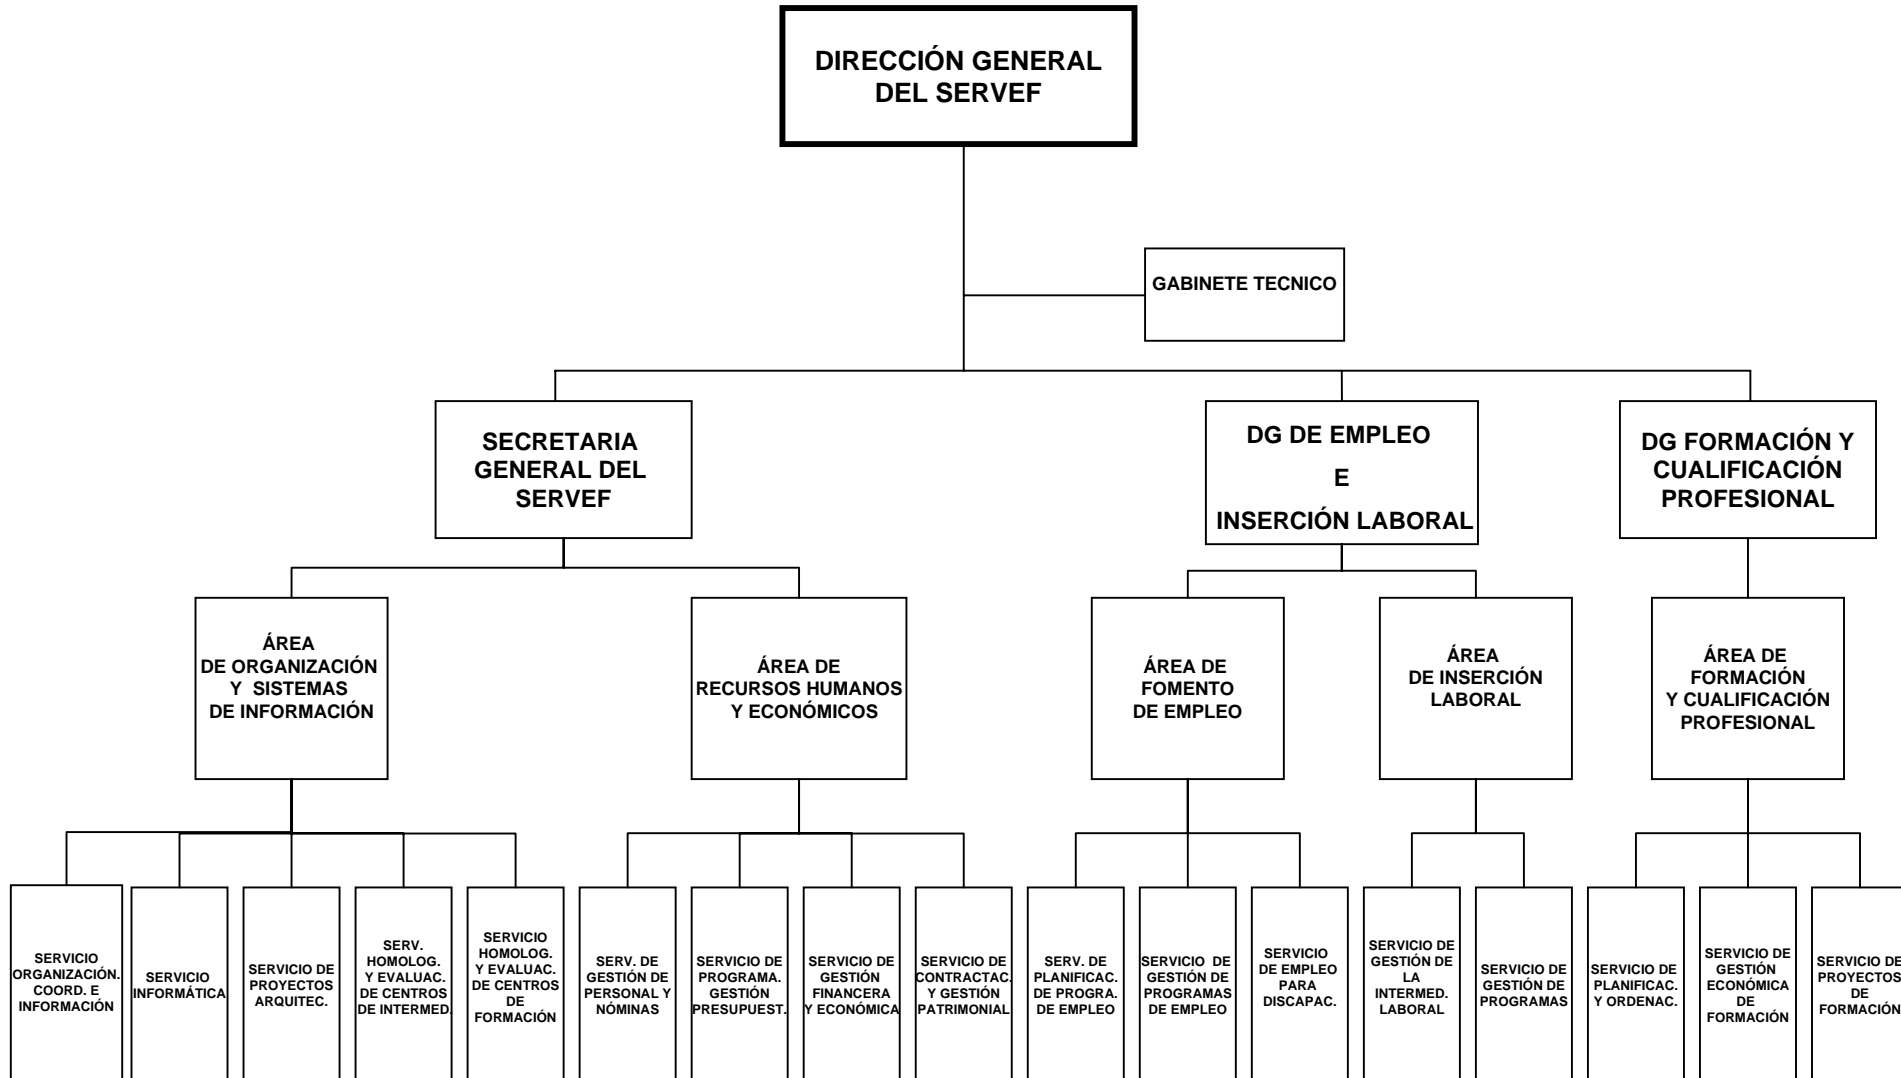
DIRECCIÓN GENERAL DEL SERVEF

GABINETE TECNICO

SECRETARIA GENERAL DEL SERVEF

DG DE EMPLEO E INSERCIÓN LABORAL

DG FORMACIÓN Y CUALIFICACIÓN PROFESIONAL

ÁREA DE ORGANIZACIÓN Y SISTEMAS DE INFORMACIÓN

ÁREA DE RECURSOS HUMANOS Y ECONÓMICOS

ÁREA DE FOMENTO DE EMPLEO

ÁREA DE INSERCIÓN LABORAL

ÁREA DE FORMACIÓN Y CUALIFICACIÓN PROFESIONAL

SERVICIO ORGANIZACIÓN. COORD. E INFORMACIÓN

SERVICIO INFORMÁTICA

SERVICIO DE PROYECTOS ARQUITEC.

SERV. HOMOLOG. Y EVALUAC. DE CENTROS DE INTERMED.

SERVICIO HOMOLOG. Y EVALUAC. DE CENTROS DE FORMACIÓN

SERV. DE GESTIÓN DE PERSONAL Y NÓMINAS

SERVICIO DE PROGRAMA. GESTIÓN PRESUPUEST.

SERVICIO DE GESTIÓN FINANCERA Y ECONÓMICA

SERVICIO DE CONTRACTAC. Y GESTIÓN PATRIMONIAL

SERV. DE PLANIFICAC. DE PROGRA. DE EMPLEO

SERVICIO DE GESTIÓN DE PROGRAMAS DE EMPLEO

SERVICIO DE EMPLEO PARA DISCAPAC.

SERVICIO DE GESTIÓN DE LA INTERMED. LABORAL

SERVICIO DE GESTIÓN DE PROGRAMAS

SERVICIO DE PLANIFICAC. Y ORDENAC.

SERVICIO DE GESTIÓN ECONÓMICA DE FORMACIÓN

SERVICIO DE PROYECTOS DE FORMACIÓN